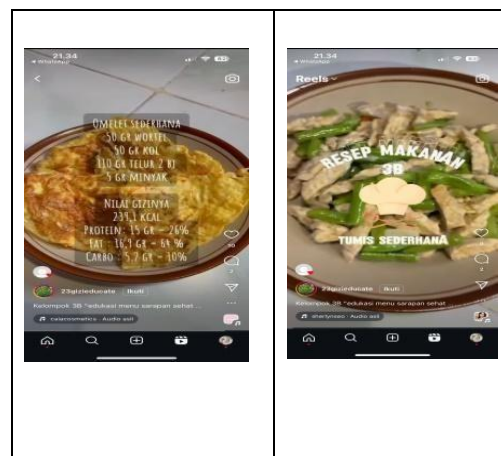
| 21.34 WhatsApp<br><br>OMELET SEDERHANA<br>50 GR WORTEL<br>50 GR KOL<br>110 GR TELUR 2 BJ<br>5 GR MINYAK<br><br>NILAI GIZINYA<br>233,1 KCAL<br>PROTEIN : 15 GR - 26%<br>FAT : 16,1 GR - 64 %<br>CARBO : 5,7 GR - 10%<br><br>23gizieducate · Ikuti<br>Kelompok 3B "edukasi menu sarapan sehat ...<br>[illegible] · Audio asli | 21.34 WhatsApp<br>Reels<br><br>RESEP MAKANAN 3B<br><br>TUMIS SEDERHANA<br><br>23gizieducate · Ikuti<br>Kelompok 3B "edukasi menu sarapan sehat<br>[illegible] · Audio asli |
|---|---|